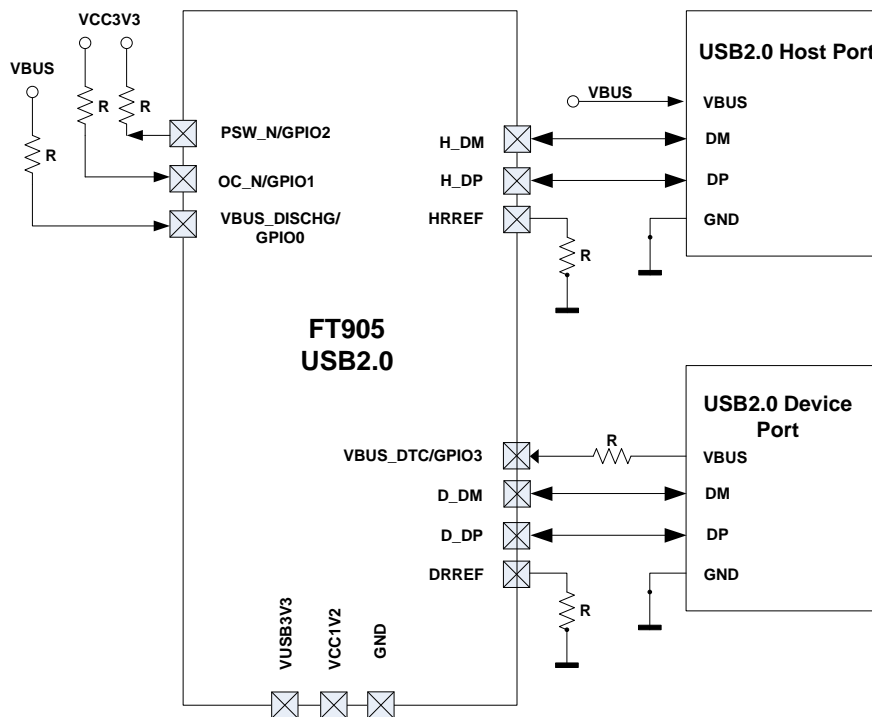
VCC3V3

VBUS

R

R

R

PSW_N/GPIO2

OC_N/GPIO1

VBUS_DISCHG/ GPIO0

FT905 USB2.0

H_DM

H_DP

HRREF

R

USB2.0 Host Port

VBUS

VBUS

DM

DP

GND

USB2.0 Device Port

R

VBUS_DTC/GPIO3

VBUS

D_DM

DM

D_DP

DP

DRREF

GND

R

VUSB3V3

VCC1V2

GND